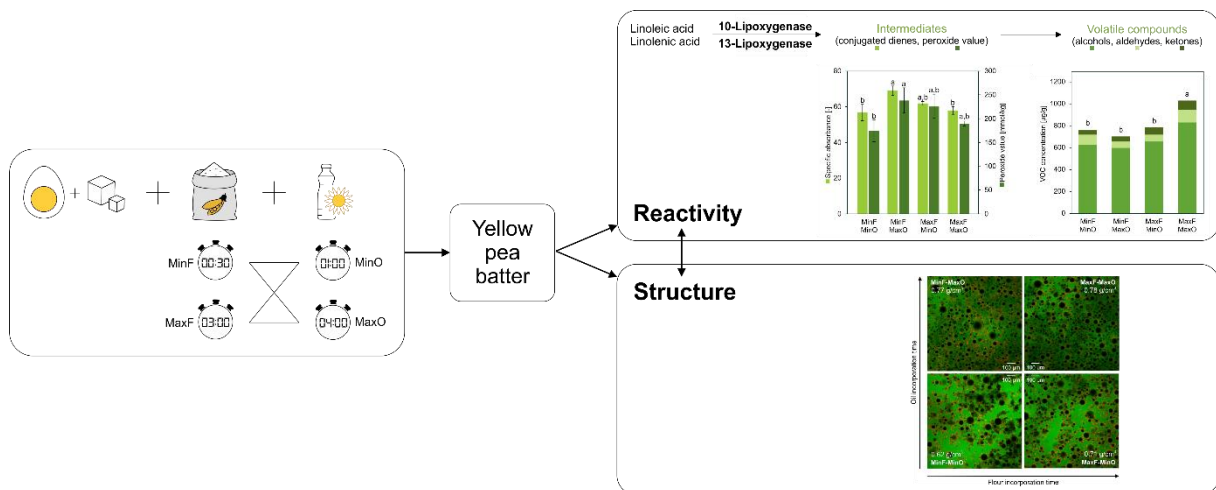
Linoleic acid
Linolenic acid
10-Lipoxygenase
13-Lipoxygenase
Intermediates
(conjugated dienes, peroxide value)
Volatile compounds
(alcohols, aldehydes, ketones)

Specific absorbance [-]
Peroxide value [mmol/kg]
80
60
40
20
0
300
250
200
150
100
50
0
b b a a a,b a,b b a,b
MinF MinO
MinF MaxO
MaxF MinO
MaxF MaxO

VOC concentration [µg/g]
1200
1000
800
600
400
200
0
b b b a
MinF MinO
MinF MaxO
MaxF MinO
MaxF MaxO

Reactivity

MinF 00:30
MaxF 03:00
01:00 MinO
04:00 MaxO

Yellow pea batter

Structure

MinF-MaxO
0.77 g/cm³
MaxF-MaxO
0.78 g/cm³
100 µm
100 µm
100 µm
100 µm
0.67 g/cm³
MinF-MinO
0.73 g/cm³
MaxF-MinO
Oil incorporation time
Flour incorporation time